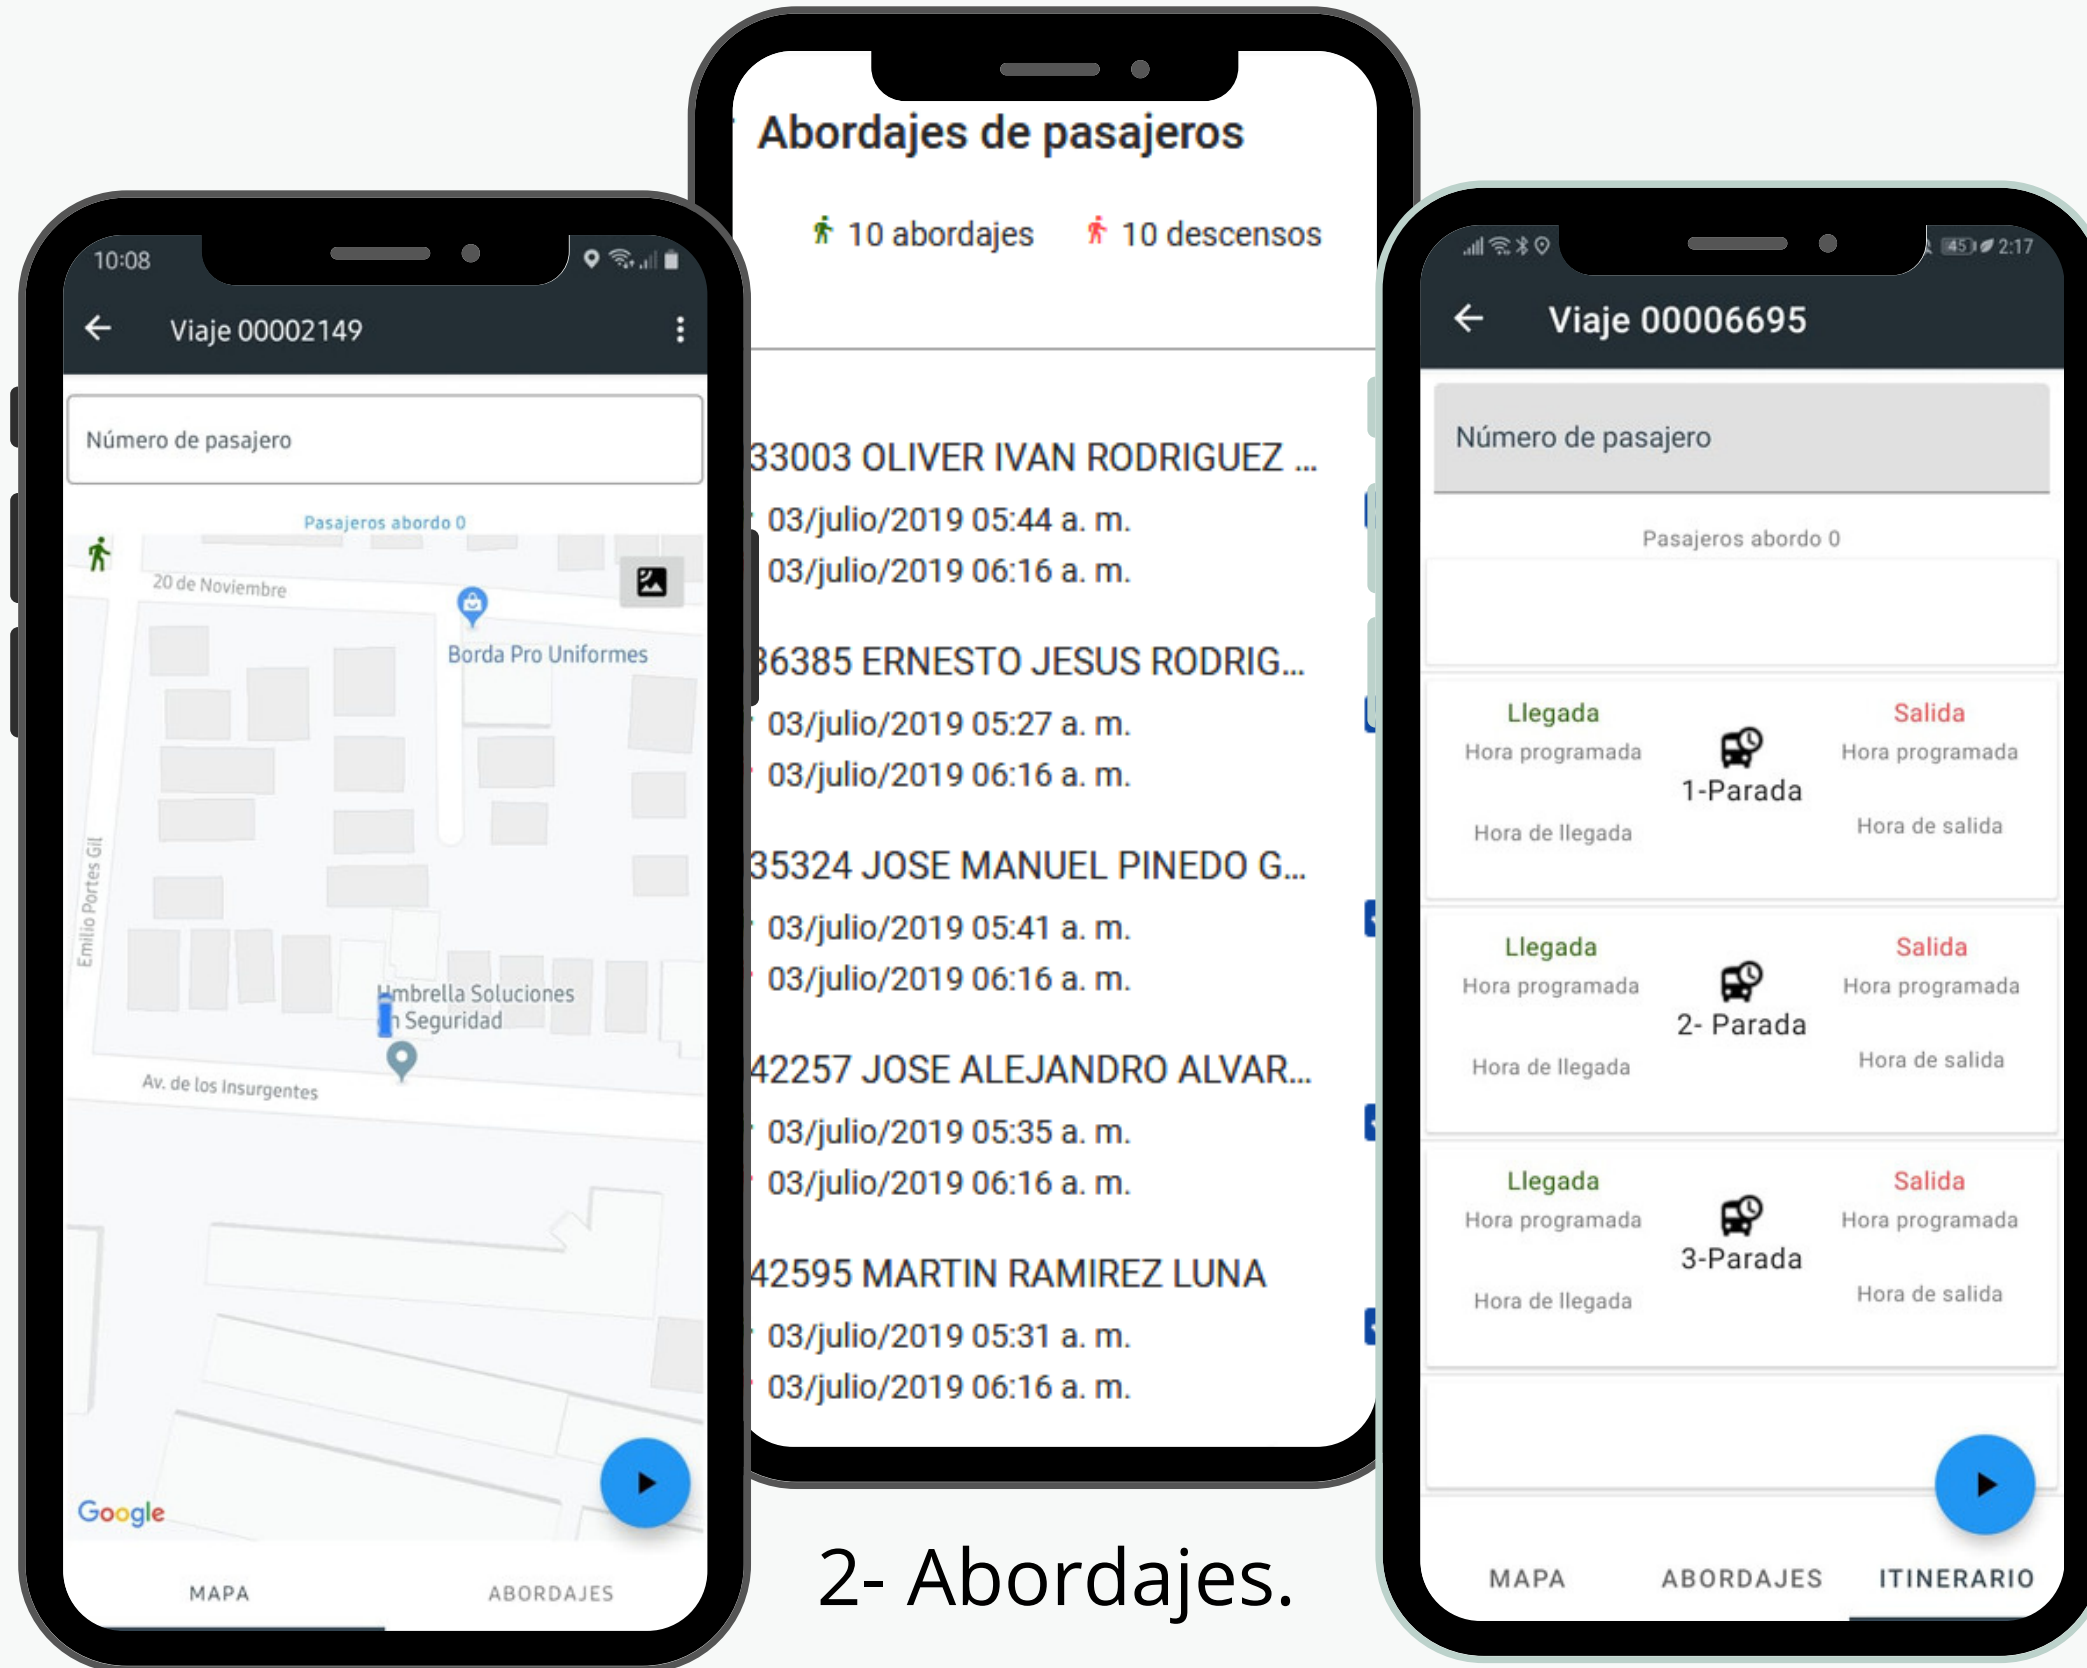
10:08

Viaje 00002149

Número de pasajero

Pasajeros abordo 0

20 de Noviembre

Borda Pro Uniformes

Emilio Portes Gil

Umbrella Soluciones n Seguridad

Av. de los Insurgentes

Google

MAPA

ABORDAJES

Abordajes de pasajeros

10 abordajes

10 descensos

33003 OLIVER IVAN RODRIGUEZ ...

03/julio/2019 05:44 a. m.

03/julio/2019 06:16 a. m.

36385 ERNESTO JESUS RODRIG...

03/julio/2019 05:27 a. m.

03/julio/2019 06:16 a. m.

35324 JOSE MANUEL PINEDO G...

03/julio/2019 05:41 a. m.

03/julio/2019 06:16 a. m.

42257 JOSE ALEJANDRO ALVAR...

03/julio/2019 05:35 a. m.

03/julio/2019 06:16 a. m.

42595 MARTIN RAMIREZ LUNA

03/julio/2019 05:31 a. m.

03/julio/2019 06:16 a. m.

2:17

Viaje 00006695

Número de pasajero

Pasajeros abordo 0

Llegada
Hora programada
Hora de llegada

1-Parada

Salida
Hora programada
Hora de salida

Llegada
Hora programada
Hora de llegada

2- Parada

Salida
Hora programada
Hora de salida

Llegada
Hora programada
Hora de llegada

3-Parada

Salida
Hora programada
Hora de salida

MAPA

ABORDAJES

ITINERARIO

2- Abordajes.